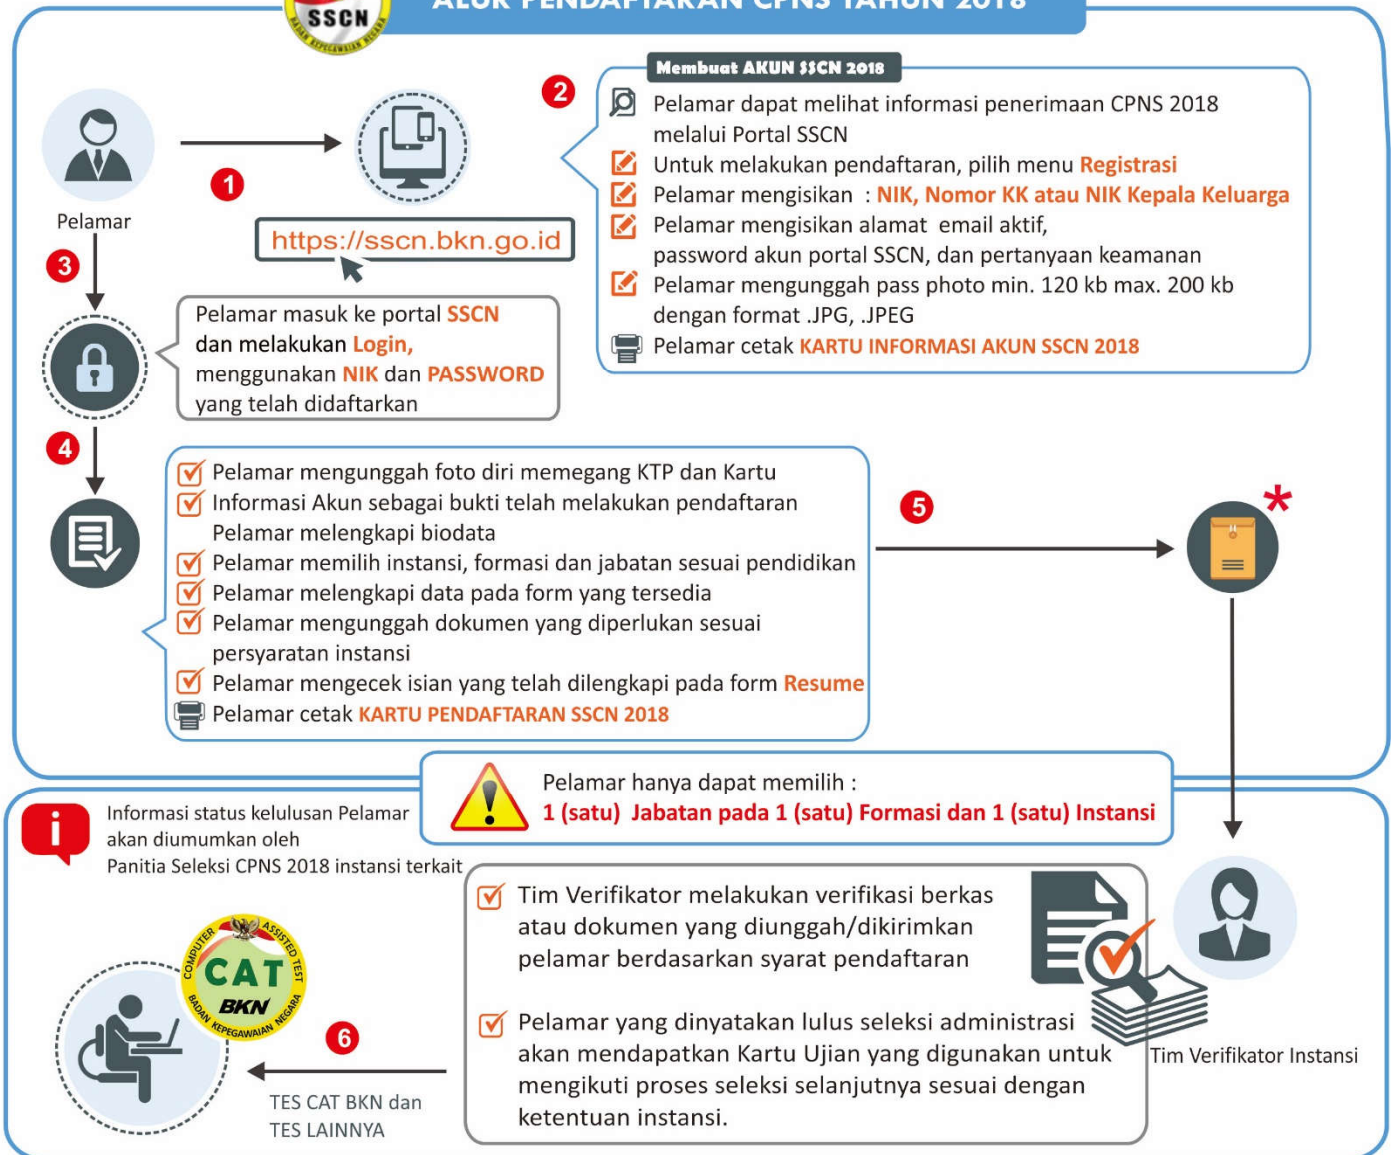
SSCN
BADAN KEPEGAWAIAN NEGARA
ALUR PENDAFTARAN CPNS TAHUN 2018

Pelamar

1

https://sscn.bkn.go.id

2

Membuat AKUN SSCN 2018

Pelamar dapat melihat informasi penerimaan CPNS 2018 melalui Portal SSCN

Untuk melakukan pendaftaran, pilih menu Registrasi

Pelamar mengisikan : NIK, Nomor KK atau NIK Kepala Keluarga

Pelamar mengisikan alamat email aktif, password akun portal SSCN, dan pertanyaan keamanan

Pelamar mengunggah pass photo min. 120 kb max. 200 kb dengan format .JPG, .JPEG

Pelamar cetak KARTU INFORMASI AKUN SSCN 2018

3

Pelamar masuk ke portal SSCN dan melakukan Login, menggunakan NIK dan PASSWORD yang telah didaftarkan

4

Pelamar mengunggah foto diri memegang KTP dan Kartu Informasi Akun sebagai bukti telah melakukan pendaftaran

Pelamar melengkapi biodata

Pelamar memilih instansi, formasi dan jabatan sesuai pendidikan

Pelamar melengkapi data pada form yang tersedia

Pelamar mengunggah dokumen yang diperlukan sesuai persyaratan instansi

Pelamar mengecek isian yang telah dilengkapi pada form Resume

Pelamar cetak KARTU PENDAFTARAN SSCN 2018

5

*

Pelamar hanya dapat memilih :
1 (satu) Jabatan pada 1 (satu) Formasi dan 1 (satu) Instansi

Informasi status kelulusan Pelamar akan diumumkan oleh Panitia Seleksi CPNS 2018 instansi terkait

Tim Verifikator melakukan verifikasi berkas atau dokumen yang diunggah/dikirimkan pelamar berdasarkan syarat pendaftaran

Pelamar yang dinyatakan lulus seleksi administrasi akan mendapatkan Kartu Ujian yang digunakan untuk mengikuti proses seleksi selanjutnya sesuai dengan ketentuan instansi.

Tim Verifikator Instansi

COMPUTER ASSISTED TEST
CAT
BKN
BADAN KEPEGAWAIAN NEGARA

6

TES CAT BKN dan TES LAINNYA